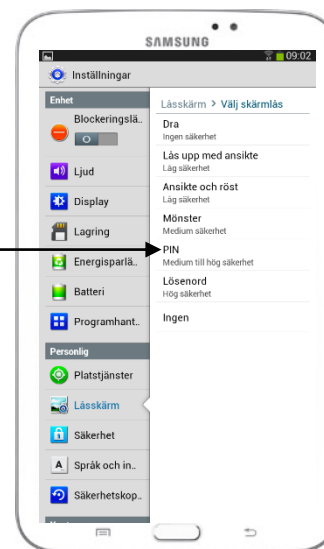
SAMSUNG

09:02

Inställningar

Enhet

Blockeringslä..

O

Ljud

Display

Lagring

Energisparlä..

Batteri

Programhant..

Personlig

Platstjänster

Låsskärm

Säkerhet

Språk och in..

Säkerhetskop..

Låsskärm > Välj skärmlås

Dra
Ingen säkerhet

Lås upp med ansikte
Låg säkerhet

Ansikte och röst
Låg säkerhet

Mönster
Medium säkerhet

PIN
Medium till hög säkerhet

Lösenord
Hög säkerhet

Ingen